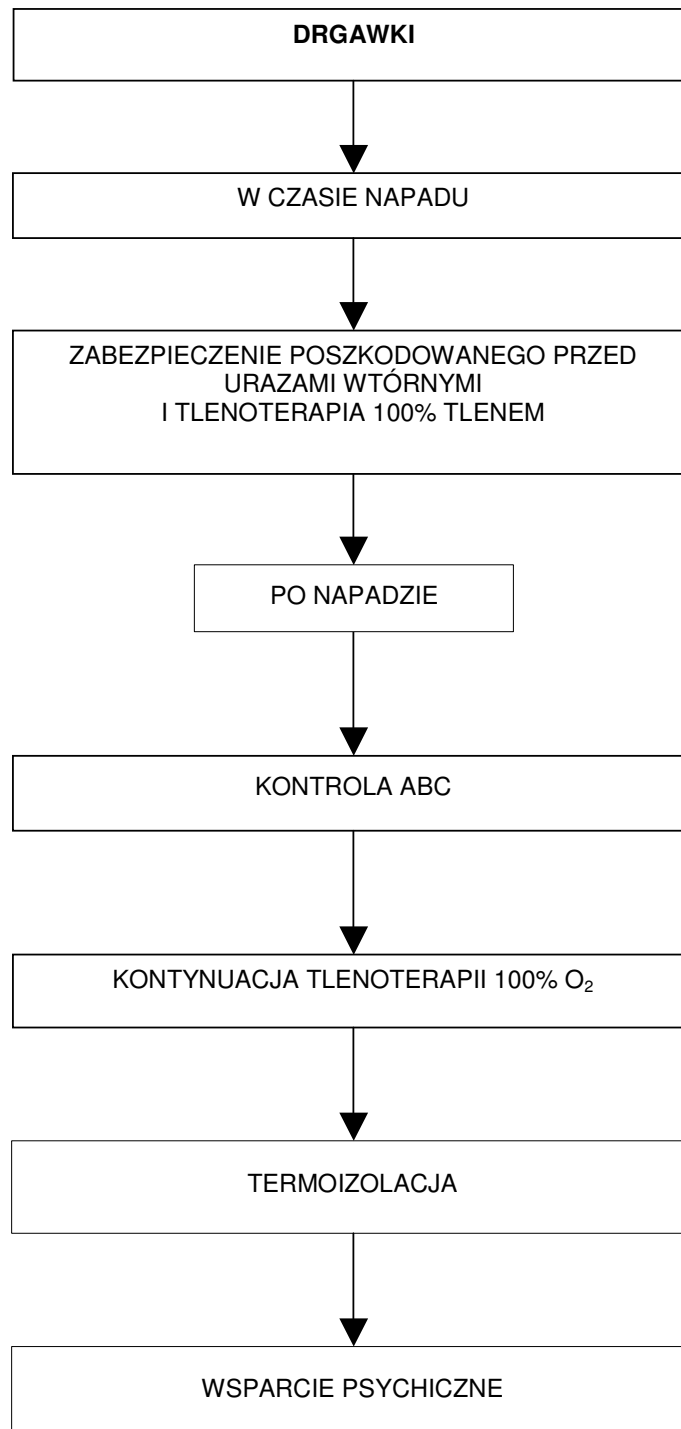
DRGAWKI

W CZASIE NAPADU

ZABEZPIECZENIE POSZKODOWANEGO PRZED URAZAMI WTÓRNYMI I TLENOTERAPIA 100% TLENEM

PO NAPADZIE

KONTROLA ABC

KONTYNUACJA TLENOTERAPII 100% $O_2$

TERMOIZOLACJA

WSPARCIE PSYCHICZNE